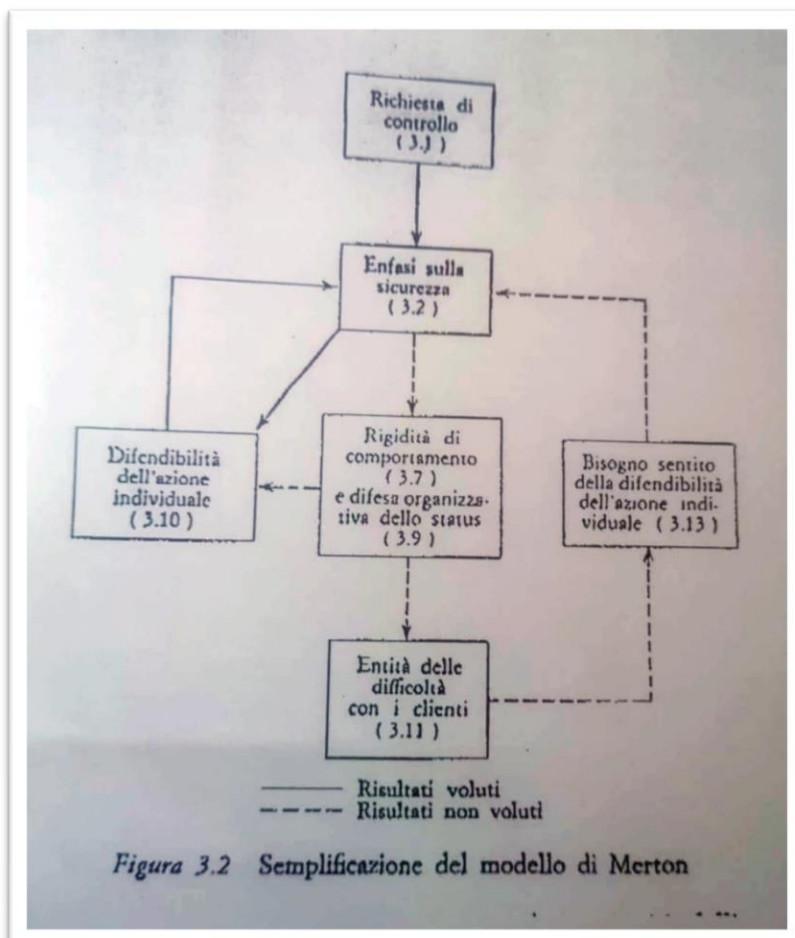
Richiesta di controllo (3.1)

Enfasi sulla sicurezza (3.2)

Difendibilità dell'azione individuale (3.10)

Rigidità di comportamento (3.7) e difesa organizzativa dello status (3.9)

Bisogno sentito della difendibilità dell'azione individuale (3.13)

Entità delle difficoltà con i clienti (3.11)

Risultati voluti
Risultati non voluti

Figura 3.2 Semplificazione del modello di Merton